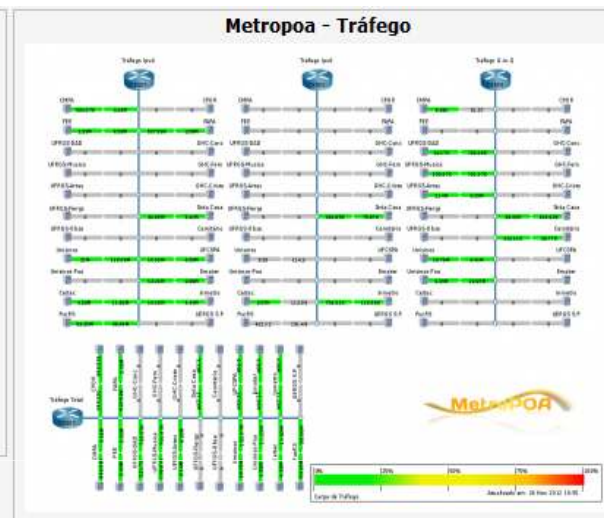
Metropoa - Tráfego

Tráfego Ipv4

CMPA

PRF

UFRGS BAB

UFRGS Música

UFRGS Arqu

UFRGS Pergs

UFRGS Eba

Unisinos

Unisinos Poa

Celtec

PucRS

CPRM

FAPA

GHC Conc

GHC Fem

GHC Cris

Sta Casa

Cientifica

UFCSPA

Brasiler

Inmetro

UFRGS E.F.

Tráfego Ipv6

CMPA

PRF

UFRGS BAB

UFRGS Música

UFRGS Arqu

UFRGS Pergs

UFRGS Eba

Unisinos

Unisinos Poa

Celtec

PucRS

CPRM

FAPA

GHC Conc

GHC Fem

GHC Cris

Sta Casa

Cientifica

UFCSPA

Brasiler

Inmetro

UFRGS E.F.

Tráfego 4 + 6

CMPA

PRF

UFRGS BAB

UFRGS Música

UFRGS Arqu

UFRGS Pergs

UFRGS Eba

Unisinos

Unisinos Poa

Celtec

PucRS

CPRM

FAPA

GHC Conc

GHC Fem

GHC Cris

Sta Casa

Cientifica

UFCSPA

Brasiler

Inmetro

UFRGS E.F.

Tráfego Total

MetroPOA

0% 25% 50% 75% 100%

Carga de Tráfego

Atualizado em: 16 Nov 2012 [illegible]